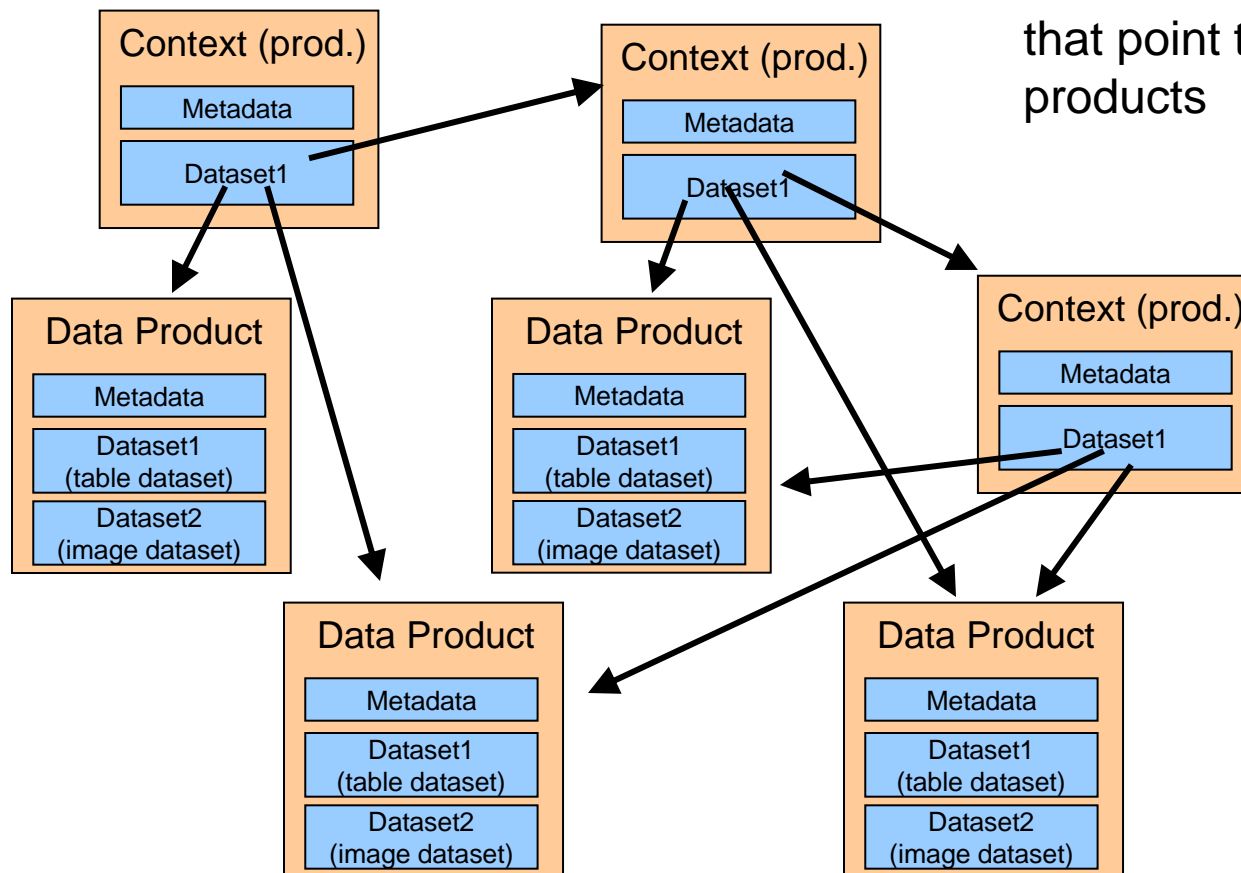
Context (prod.)
Metadata
Dataset1

Context (prod.)
Metadata
Dataset1

that point t
products

Data Product
Metadata
Dataset1 (table dataset)
Dataset2 (image dataset)

Data Product
Metadata
Dataset1 (table dataset)
Dataset2 (image dataset)

Context (prod.)
Metadata
Dataset1

Data Product
Metadata
Dataset1 (table dataset)
Dataset2 (image dataset)

Data Product
Metadata
Dataset1 (table dataset)
Dataset2 (image dataset)